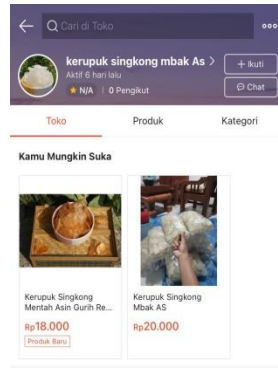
Cari di Toko

kerupuk singkong mbak As >
Aktif 6 hari lalu
N/A | 0 Pengikut

+ Ikuti
Chat

Toko
Produk
Kategori

Kamu Mungkin Suka

Kerupuk Singkong Mentah Asin Gurih Re...
Rp18.000
Produk Baru

Kerupuk Singkong Mbak AS
Rp20.000